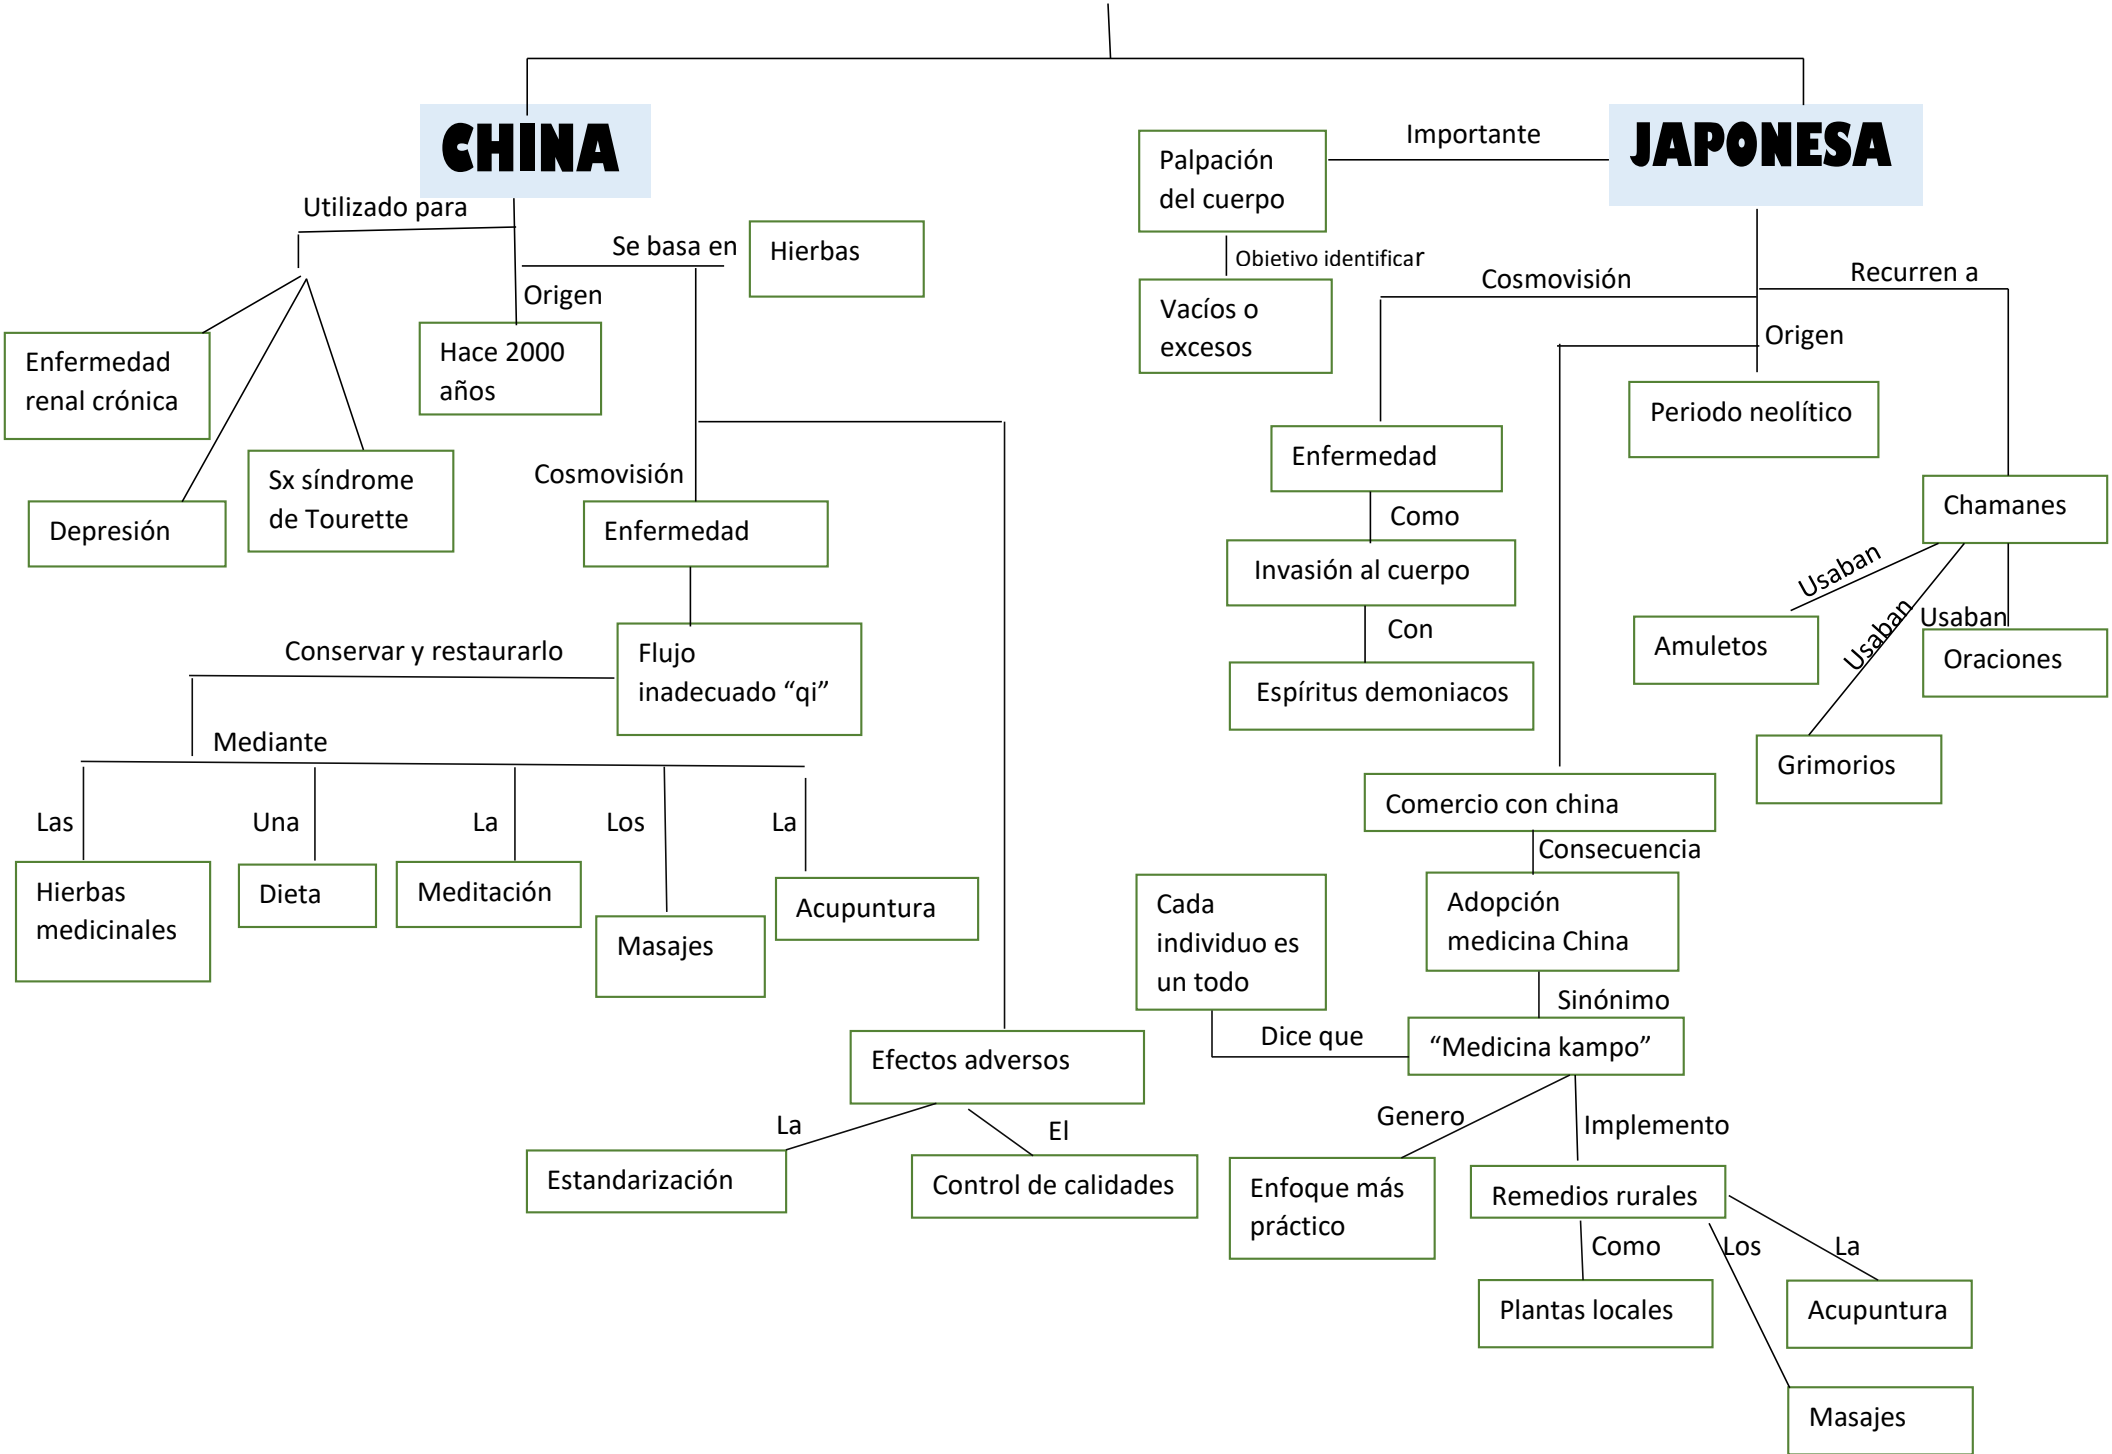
CHINA

Utilizado para

Enfermedad renal crónica

Depresión

Sx síndrome de Tourette

Origen

Hace 2000 años

Se basa en

Hierbas

Cosmovisión

Enfermedad

Flujo inadecuado "qi"

Conservar y restaurarlo

Mediante

Las

Hierbas medicinales

Una

Dieta

La

Meditación

Los

Masajes

La

Acupuntura

Efectos adversos

La

Estandarización

El

Control de calidades

JAPONESA

Importante

Palpación del cuerpo

Obietivo identificar

Vacíos o excesos

Cosmovisión

Enfermedad

Como

Invasión al cuerpo

Con

Espíritus demoniacos

Origen

Periodo neolítico

Recurren a

Chamanes

Usaban

Amuletos

Usaban

Grimorios

Usaban

Oraciones

Comercio con china

Consecuencia

Adopción medicina China

Sinónimo

"Medicina kampo"

Cada individuo es un todo

Dice que

Genero

Enfoque más práctico

Implemento

Remedios rurales

Como

Plantas locales

Los

Masajes

La

Acupuntura